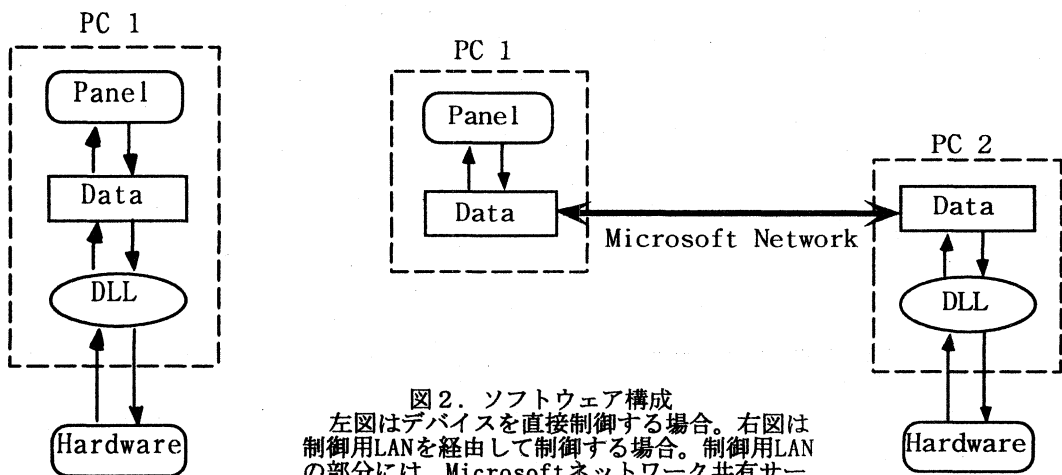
PC 1

Panel

Data

DLL

Hardware

PC 1

Panel

Data

Microsoft Network

PC 2

Data

DLL

Hardware

図2. ソフトウェア構成
左図はデバイスを直接制御する場合。右図は制御用LANを経由して制御する場合。制御用LANの部分には、Microsoftネットワーク共有サー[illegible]